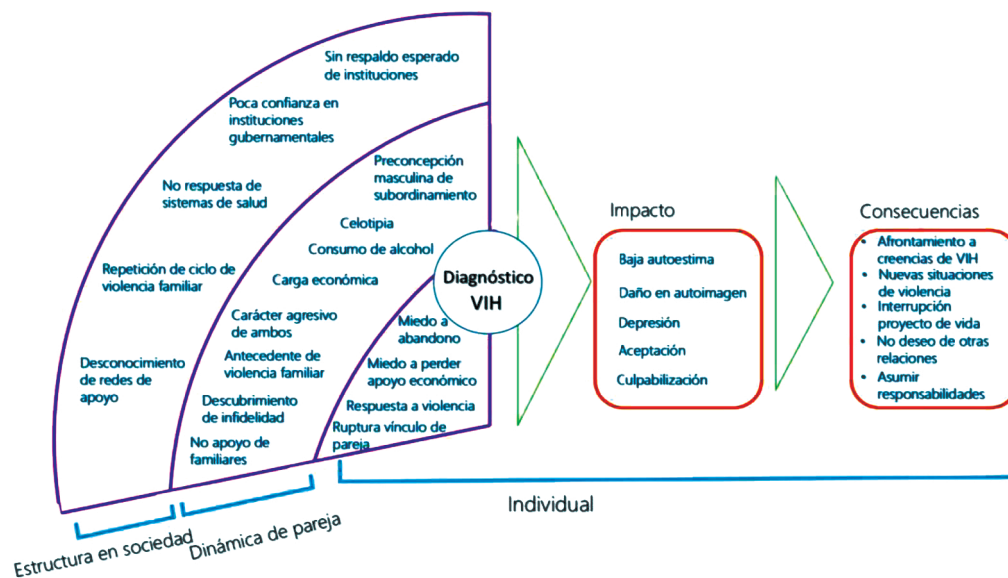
Sin respaldo esperado de instituciones

Poca confianza en instituciones gubernamentales

No respuesta de sistemas de salud

Repetición de ciclo de violencia familiar

Desconocimiento de redes de apoyo

Preconcepción masculina de subordinamiento

Celotipia

Consumo de alcohol

Carga económica

Carácter agresivo de ambos

Antecedente de violencia familiar

Descubrimiento de infidelidad

No apoyo de familiares

Diagnóstico VIH

Miedo a abandono

Miedo a perder apoyo económico

Respuesta a violencia

Ruptura vínculo de pareja

Impacto

Baja autoestima

Daño en autoimagen

Depresión

Aceptación

Culpabilización

Consecuencias

- Afrontamiento a creencias de VIH
- Nuevas situaciones de violencia
- Interrupción proyecto de vida
- No deseo de otras relaciones
- Asumir responsabilidades

Individual

Estructura en sociedad

Dinámica de pareja